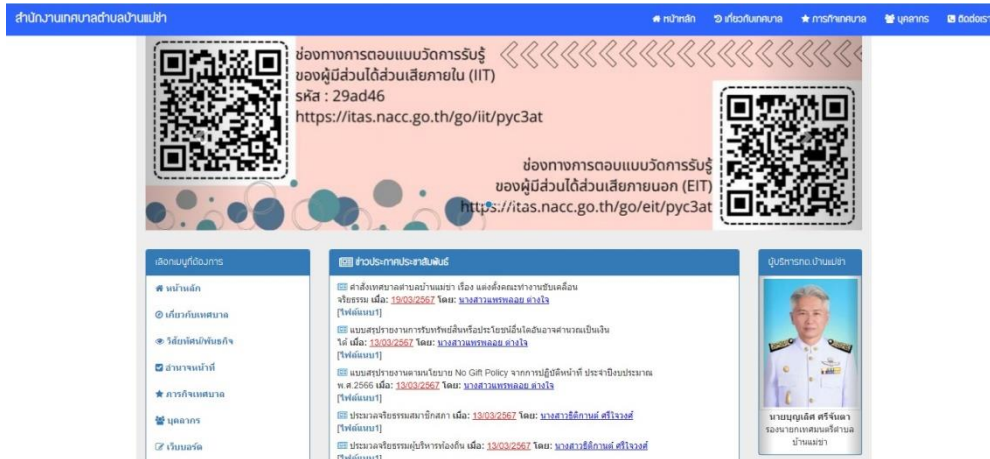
สำนักงานเทศบาลตำบลบ้านแม่ข่า

หน้าหลัก เกี่ยวกับเทศบาล ภารกิจเทศบาล บุคลากร ติดต่อเรา

ช่องทางการตอบแบบวัดการรับรู้ของผู้มีส่วนได้ส่วนเสียภายใน (IIT)
รหัส : 29ad46
https://itas.nacc.go.th/go/iit/pyc3at

ช่องทางการตอบแบบวัดการรับรู้ของผู้มีส่วนได้ส่วนเสียภายนอก (EIT)
https://itas.nacc.go.th/go/eit/pyc3at

เลือกเมนูที่ต้องการ

หน้าหลัก

เกี่ยวกับเทศบาล

วิสัยทัศน์/พันธกิจ

อำนาจหน้าที่

ภารกิจเทศบาล

บุคลากร

เว็บบอร์ด

ข่าวประกาศประชาสัมพันธ์

คำสั่งเทศบาลตำบลบ้านแม่ข่า เรื่อง แต่งตั้งคณะทำงานขับเคลื่อนจริยธรรม เมื่อ: 19/03/2567 โดย: นางสาวแพรพลอย ต่างใจ [ไฟล์แนบ1]

แบบสรุปรายงานการรับทรัพย์สินหรือประโยชน์อื่นใดอันอาจคำนวณเป็นเงินได้ เมื่อ: 13/03/2567 โดย: นางสาวแพรพลอย ต่างใจ [ไฟล์แนบ1]

แบบสรุปรายงานตามนโยบาย No Gift Policy จากการปฏิบัติหน้าที่ ประจำปีงบประมาณ พ.ศ.2566 เมื่อ: 13/03/2567 โดย: นางสาวแพรพลอย ต่างใจ [ไฟล์แนบ1]

ประมวลจริยธรรมสมาชิกสภา เมื่อ: 13/03/2567 โดย: นางสาวธิติกานต์ ศรีใจวงศ์ [ไฟล์แนบ1]

ประมวลจริยธรรมผู้บริหารท้องถิ่น เมื่อ: 13/03/2567 โดย: นางสาวธิติกานต์ ศรีใจวงศ์ [ไฟล์แนบ1]

ผู้บริหารทต.บ้านแม่ข่า

นายบุญเลิศ ศรีจันตา
รองนายกเทศมนตรีตำบลบ้านแม่ข่า